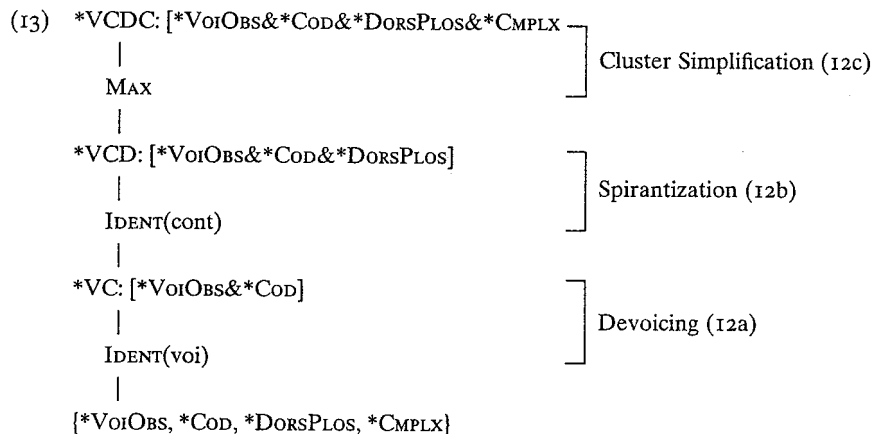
(13) *VCDC: [*VoiObs&*Cod&*DorsPlos&*Cmplx
Max
Cluster Simplification (12c)

*VCD: [*VoiObs&*Cod&*DorsPlos]
Ident(cont)
Spirantization (12b)

*VC: [*VoiObs&*Cod]
Ident(voi)
Devoicing (12a)

{*VoiObs, *Cod, *DorsPlos, *Cmplx}